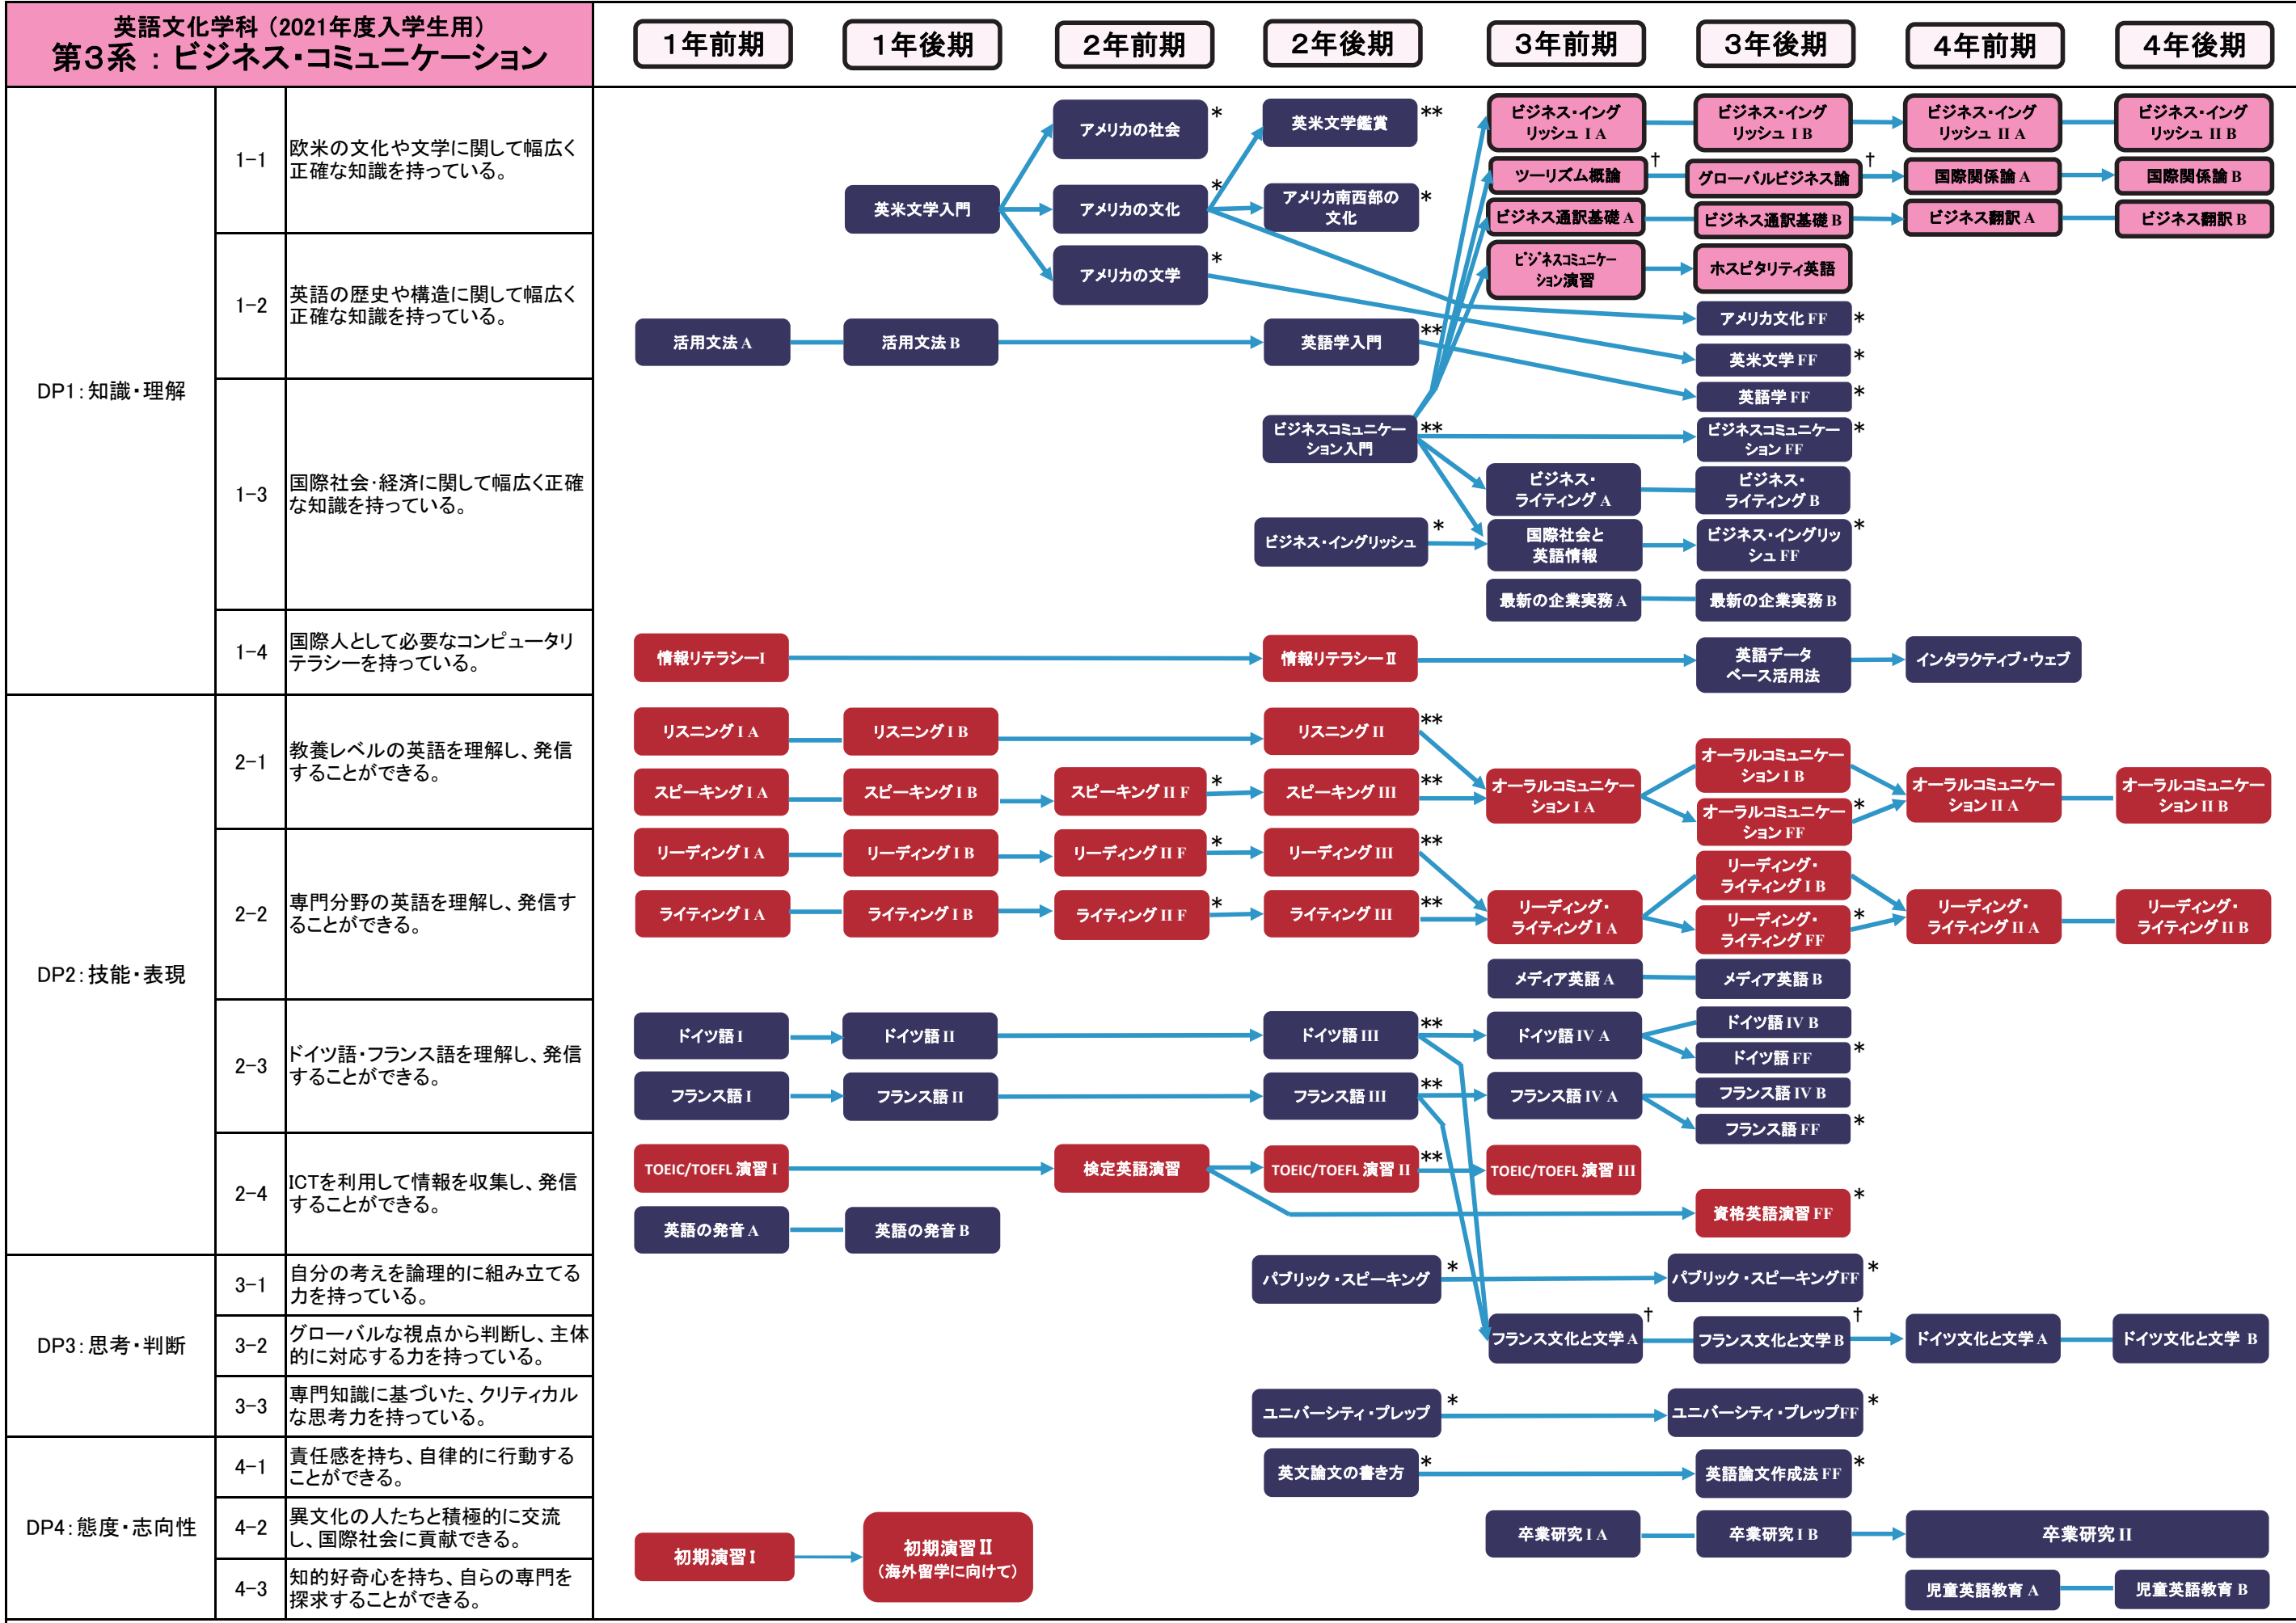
英語文化学科（2021年度入学生用）
第3系 ：ビジネス･コミュニケーション

1年前期
1年後期
2年前期
2年後期
3年前期
3年後期
4年前期
4年後期

| DP1：知識・理解 | 1−1 | 欧米の文化や文学に関して幅広く正確な知識を持っている。 |
|---|---|---|
| | 1−2 | 英語の歴史や構造に関して幅広く正確な知識を持っている。 |
| | 1−3 | 国際社会･経済に関して幅広く正確な知識を持っている。 |
| | 1−4 | 国際人として必要なコンピュータリテラシーを持っている。 |
| DP2：技能・表現 | 2−1 | 教養レベルの英語を理解し、発信することができる。 |
| | 2−2 | 専門分野の英語を理解し、発信することができる。 |
| | 2−3 | ドイツ語･フランス語を理解し、発信することができる。 |
| | 2−4 | ICTを利用して情報を収集し、発信することができる。 |
| DP3：思考・判断 | 3−1 | 自分の考えを論理的に組み立てる力を持っている。 |
| | 3−2 | グローバルな視点から判断し、主体的に対応する力を持っている。 |
| | 3−3 | 専門知識に基づいた、クリティカルな思考力を持っている。 |
| DP4：態度・志向性 | 4−1 | 責任感を持ち、自律的に行動することができる。 |
| | 4−2 | 異文化の人たちと積極的に交流し、国際社会に貢献できる。 |
| | 4−3 | 知的好奇心を持ち、自らの専門を探求することができる。 |

英米文学入門
アメリカの社会 *
アメリカの文化 *
アメリカの文学 *
英米文学鑑賞 **
アメリカ南西部の文化 *
ビジネス･イングリッシュ I A
ビジネス･イングリッシュ I B
ビジネス･イングリッシュ II A
ビジネス･イングリッシュ II B
ツーリズム概論 †
グローバルビジネス論 †
国際関係論 A
国際関係論 B
ビジネス通訳基礎 A
ビジネス通訳基礎 B
ビジネス翻訳 A
ビジネス翻訳 B
ビジネスコミュニケーション演習
ホスピタリティ英語
アメリカ文化 FF *
英米文学 FF *
英語学 FF *
活用文法 A
活用文法 B
英語学入門 **
ビジネスコミュニケーション入門 **
ビジネスコミュニケーション FF *
ビジネス･ライティング A
ビジネス･ライティング B
ビジネス･イングリッシュ *
国際社会と英語情報
ビジネス･イングリッシュ FF *
最新の企業実務 A
最新の企業実務 B
情報リテラシーI
情報リテラシーII
英語データベース活用法
インタラクティブ･ウェブ
リスニング I A
リスニング I B
リスニング II **
スピーキング I A
スピーキング I B
スピーキング II F *
スピーキング III **
オーラルコミュニケーション I A
オーラルコミュニケーション I B
オーラルコミュニケーション FF *
オーラルコミュニケーション II A
オーラルコミュニケーション II B
リーディング I A
リーディング I B
リーディング II F *
リーディング III **
ライティング I A
ライティング I B
ライティング II F *
ライティング III **
リーディング･ライティング I A
リーディング･ライティング I B
リーディング･ライティング FF *
リーディング･ライティング II A
リーディング･ライティング II B
メディア英語 A
メディア英語 B
ドイツ語 I
ドイツ語 II
ドイツ語 III **
ドイツ語 IV A
ドイツ語 IV B
ドイツ語 FF *
フランス語 I
フランス語 II
フランス語 III **
フランス語 IV A
フランス語 IV B
フランス語 FF *
TOEIC/TOEFL 演習 I
検定英語演習
TOEIC/TOEFL 演習 II **
TOEIC/TOEFL 演習 III
資格英語演習 FF *
英語の発音 A
英語の発音 B
パブリック･スピーキング *
パブリック･スピーキングFF *
フランス文化と文学 A †
フランス文化と文学 B †
ドイツ文化と文学 A
ドイツ文化と文学 B
ユニバーシティ･プレップ *
ユニバーシティ･プレップFF *
英文論文の書き方 *
英語論文作成法 FF *
卒業研究 I A
卒業研究 I B
卒業研究 II
初期演習 I
初期演習 II
（海外留学に向けて）
児童英語教育 A
児童英語教育 B